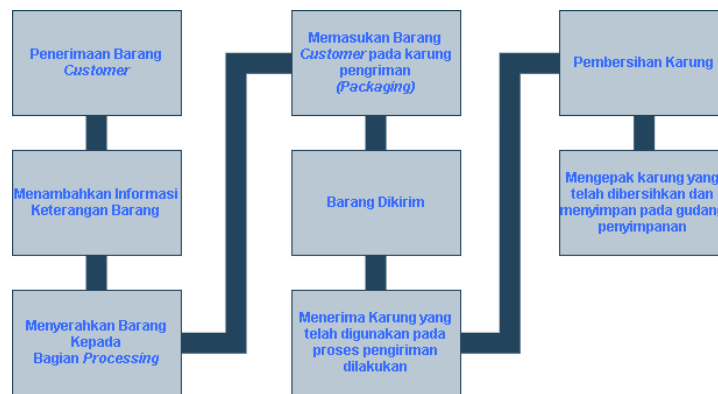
Penerimaan Barang *Customer*

Menambahkan Informasi Keterangan Barang

Menyerahkan Barang Kepada Bagian *Processing*

Memasukan Barang *Customer* pada karung pengriman *(Packaging)*

Barang Dikirim

Menerima Karung yang telah digunakan pada proses pengiriman dilakukan

Pembersihan Karung

Mengepak karung yang telah dibersihkan dan menyimpan pada gudang penyimpanan